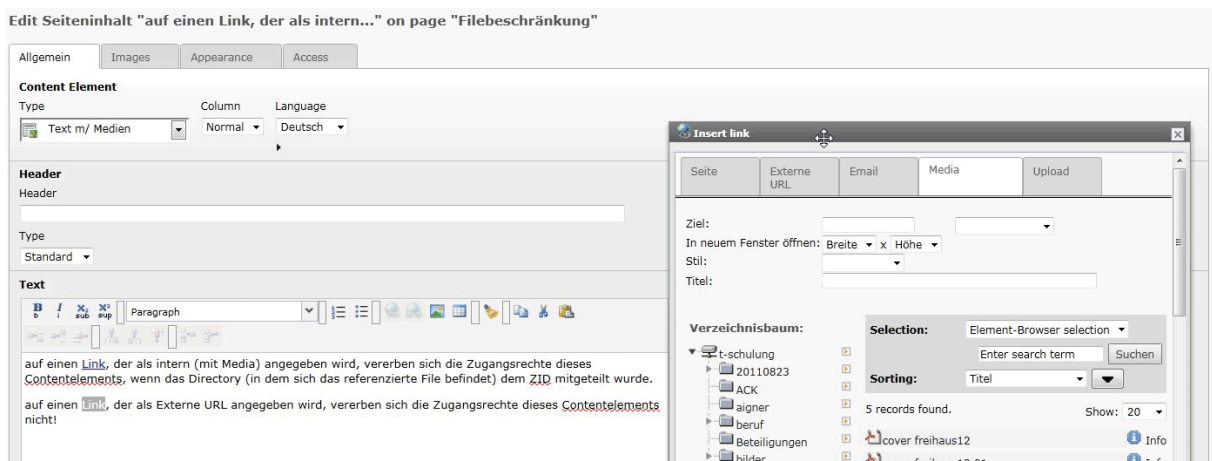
Edit Seiteninhalt "auf einen Link, der als intern..." on page "Filebeschränkung"

Allgemein | Images | Appearance | Access

Content Element

Type: Text m/ Medien
Column: Normal
Language: Deutsch

Header

Header

Type: Standard

Text

Paragraph

auf einen Link, der als intern (mit Media) angegeben wird, vererben sich die Zugangsrechte dieses Contentelements, wenn das Directory (in dem sich das referenzierte File befindet) dem ZID mitgeteilt wurde.

auf einen Link, der als Externe URL angegeben wird, vererben sich die Zugangsrechte dieses Contentelements nicht!

Insert link

Seite | Externe URL | Email | Media | Upload

Ziel:
In neuem Fenster öffnen: Breite x Höhe
Stil:
Titel:

Verzeichnisbaum:
t-schulung
20110823
ACK
aigner
beruf
Beteiligungen
bilder

Selection: Element-Browser selection
Enter search term | Suchen
Sorting: Titel
5 records found.
Show: 20
cover freihaus12 Info
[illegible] Info